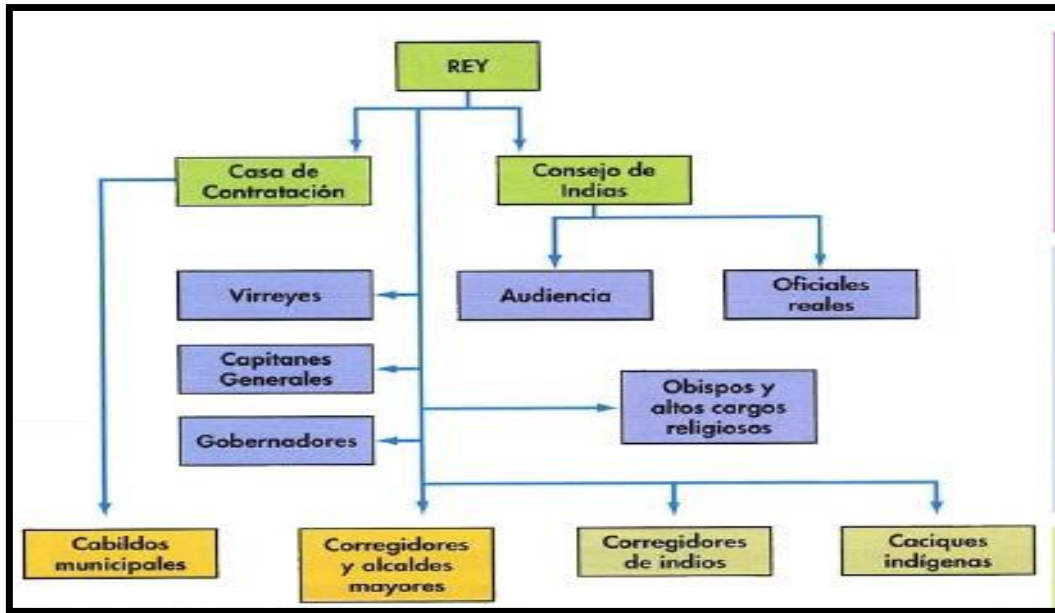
REY

Casa de Contratación

Consejo de Indias

Virreyes

Audiencia

Oficiales reales

Capitanes Generales

Obispos y altos cargos religiosos

Gobernadores

Cabildos municipales

Corregidores y alcaldes mayores

Corregidores de indios

Caciques indígenas